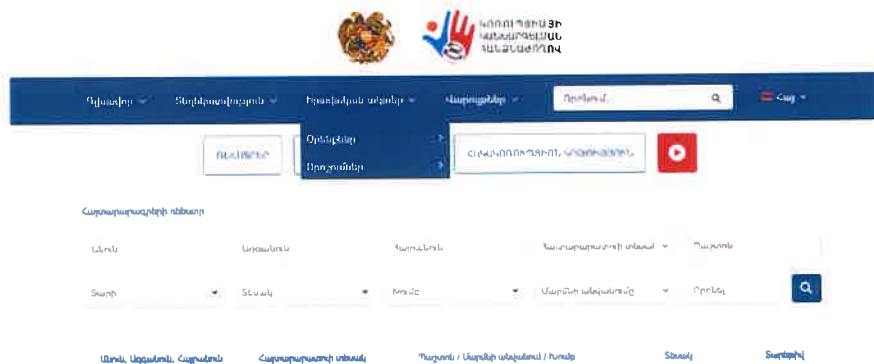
ԿՈՌՈՒՊՑԻԱՅԻ ԿԱՆԽԱՐԳԵԼՄԱՆ ՀԱՆՁՆԱԺՈՂՈՎ

Գլխավոր
Տեղեկատվություն
Իրավական ակտեր
Հայտարարագրեր
Որոնում
Հայ

Օրենքներ
Որոշումներ

ՀԱՅՏԱՐԱՐԱԳՐՈՒԹՅՈՒՆ ՆԵՐԿԱՅԱՑՆԵԼ

Հայտարարագրերի ռեեստր

Անուն
Ազգանուն
Հայրանուն
Հայտարարագրի տեսակ
Պաշտոն

Տարի
Տեսակ
Խումբ
Մարմնի անվանումը
Որոնել

Անուն, Ազգանուն, Հայրանուն
Հայտարարագրի տեսակ
Պաշտոն / Մարմնի անվանում / Խումբ
Տեսակ
Ֆայլեր